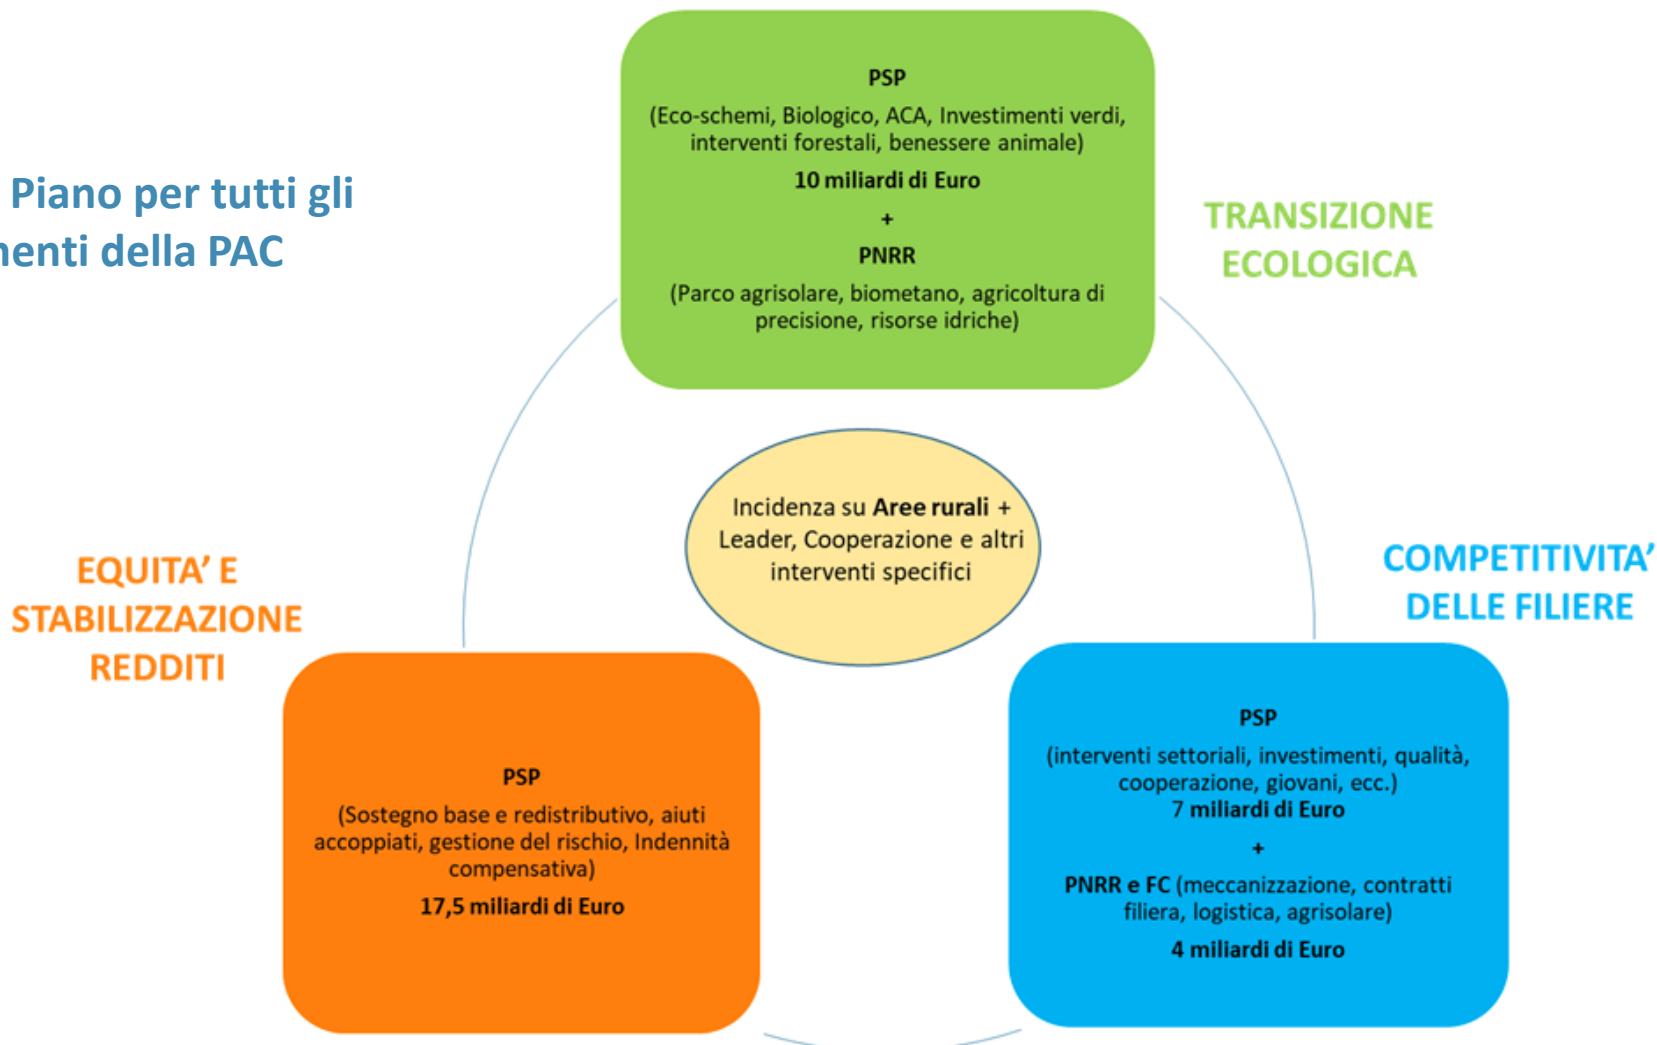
Piano per tutti gli
nenti della PAC

PSP
(Eco-schemi, Biologico, ACA, Investimenti verdi, interventi forestali, benessere animale)
10 miliardi di Euro
+
PNRR
(Parco agrisolare, biometano, agricoltura di precisione, risorse idriche)

TRANSIZIONE ECOLOGICA

Incidenza su Aree rurali + Leader, Cooperazione e altri interventi specifici

EQUITA' E STABILIZZAZIONE REDDITI

COMPETITIVITA' DELLE FILIERE

PSP
(Sostegno base e redistributivo, aiuti accoppiati, gestione del rischio, Indennità compensativa)
17,5 miliardi di Euro

PSP
(interventi settoriali, investimenti, qualità, cooperazione, giovani, ecc.)
7 miliardi di Euro
+
PNRR e FC (meccanizzazione, contratti filiera, logistica, agrisolare)
4 miliardi di Euro